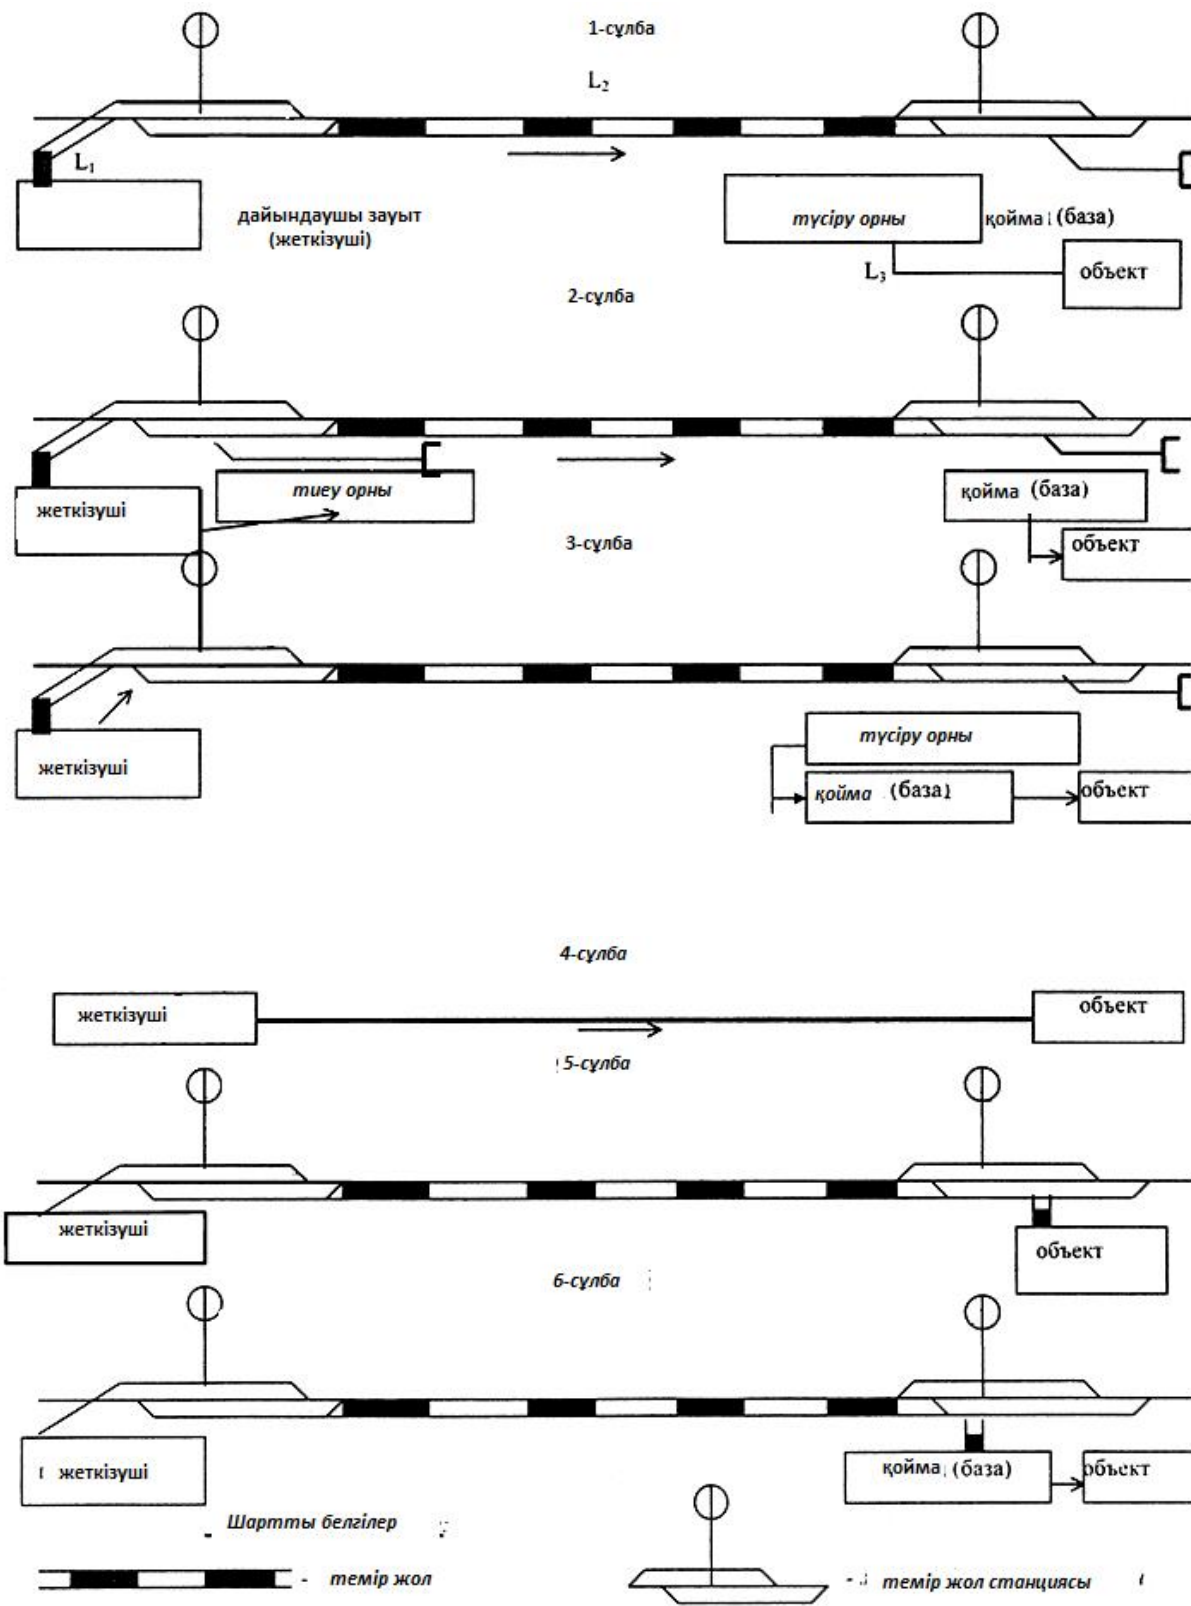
1-сұлба

$L_2$

$L_1$

дайындаушы зауыт (жеткізуші)

түсіру орны

қойма (база)

$L_3$

объект

2-сұлба

тиеу орны

жеткізуші

қойма (база)

объект

3-сұлба

түсіру орны

жеткізуші

қойма (база)

объект

4-сұлба

жеткізуші

объект

5-сұлба

жеткізуші

объект

6-сұлба

жеткізуші

қойма (база)

объект

Шартты белгілер

темір жол

темір жол станциясы